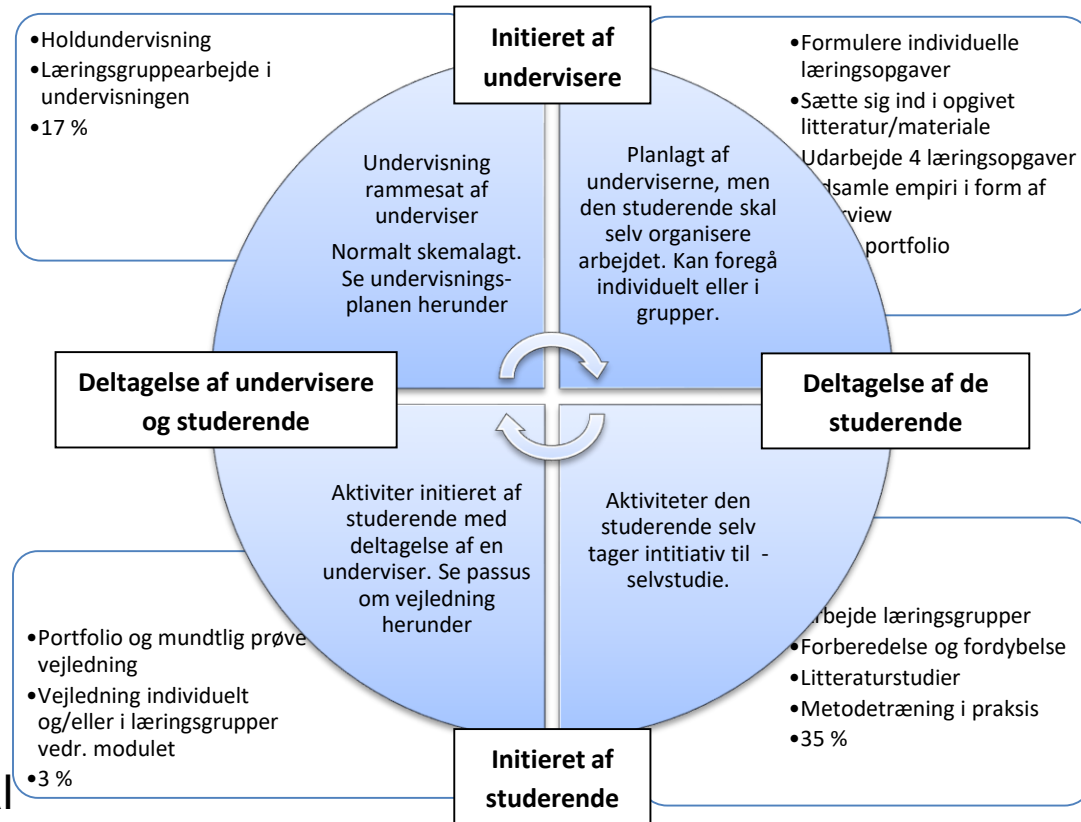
•Holdundervisning
•Læringsgruppearbejde i undervisningen
•17 %

Initieret af undervisere

•Formulere individuelle læringsopgaver
•Sætte sig ind i opgivet litteratur/materiale
Udarbejde 4 læringsopgaver
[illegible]dsamle empiri i form af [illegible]rview
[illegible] portfolio

Undervisning rammesat af underviser

Normalt skemalagt. Se undervisningsplanen herunder

Planlagt af underviserne, men den studerende skal selv organisere arbejdet. Kan foregå individuelt eller i grupper.

Deltagelse af undervisere og studerende

Deltagelse af de studerende

Aktiviter initieret af studerende med deltagelse af en underviser. Se passus om vejledning herunder

Aktiviteter den studerende selv tager intitiativ til - selvstudie.

•Portfolio og mundtlig prøve vejledning
•Vejledning individuelt og/eller i læringsgrupper vedr. modulet
•3 %

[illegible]rbejde læringsgrupper
•Forberedelse og fordybelse
•Litteraturstudier
•Metodetræning i praksis
•35 %

Initieret af studerende